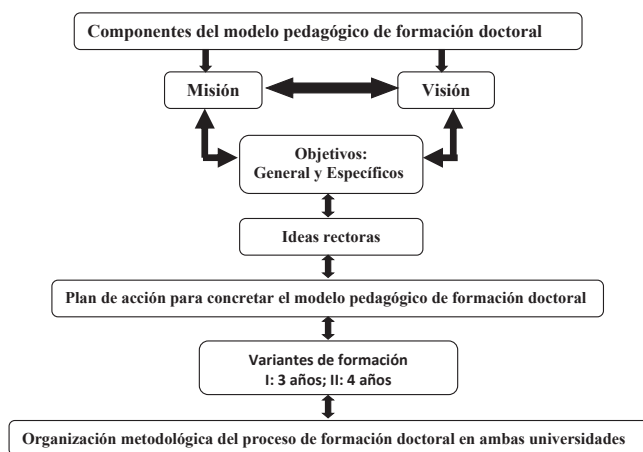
Componentes del modelo pedagógico de formación doctoral

Misión

Visión

Objetivos:
General y Específicos

Ideas rectoras

Plan de acción para concretar el modelo pedagógico de formación doctoral

Variantes de formación
I: 3 años; II: 4 años

Organización metodológica del proceso de formación doctoral en ambas universidades